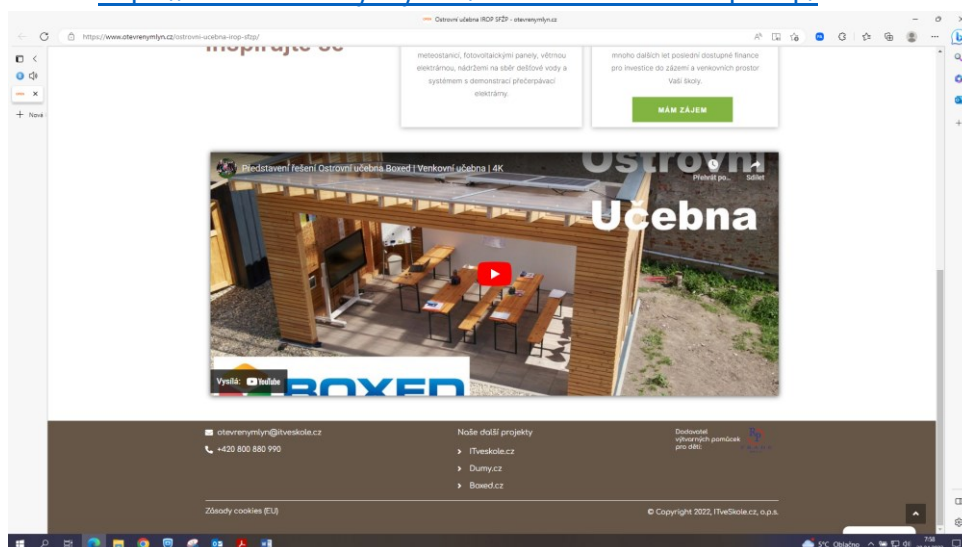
Ostrovní učebna IROP SFŽP - otevrenymlyn.cz

https://www.otevrenymlyn.cz/ostrovni-ucebna-irop-sfzp/

Nová

Inspirujte se

meteostanicí, fotovoltaickými panely, větrnou elektrárnou, nádrží na sběr dešťové vody a systémem s demonstrací přečerpávací elektrárny.

mnoho dalších let poslední dostupné finance pro investice do zázemí a venkovních prostor Vaší školy.

MÁM ZÁJEM

Představení řešení Ostrovní učebna Boxed | Venkovní učebna | 4K

Přehrát po...

Sdílet

Ostrovní Učebna

Vysílá: YouTube

BOXED

otevrenymlyn@itveskole.cz

+420 800 880 990

Naše další projekty

ITveskole.cz

Dumy.cz

Boxed.cz

Dodavatel výtvarných pomůcek pro děti:

Zásady cookies (EU)

© Copyright 2022, ITveSkole.cz, o.p.s.

5°C Oblačno

7:58